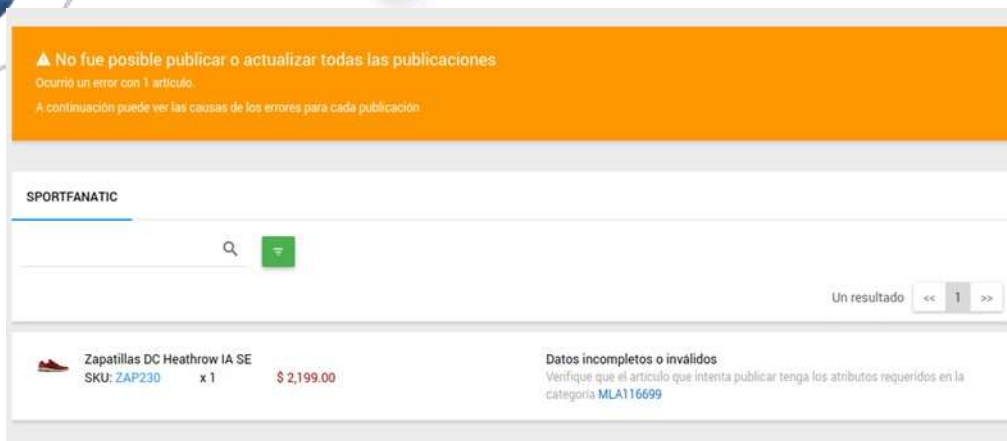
▲ No fue posible publicar o actualizar todas las publicaciones
Ocurrió un error con 1 artículo.
A continuación puede ver las causas de los errores para cada publicación

SPORTFANATIC

Un resultado << 1 >>

Zapatillas DC Heathrow IA SE
SKU: ZAP230 x 1 $ 2,199.00

Datos incompletos o inválidos
Verifique que el artículo que intenta publicar tenga los atributos requeridos en la categoría MLA116699